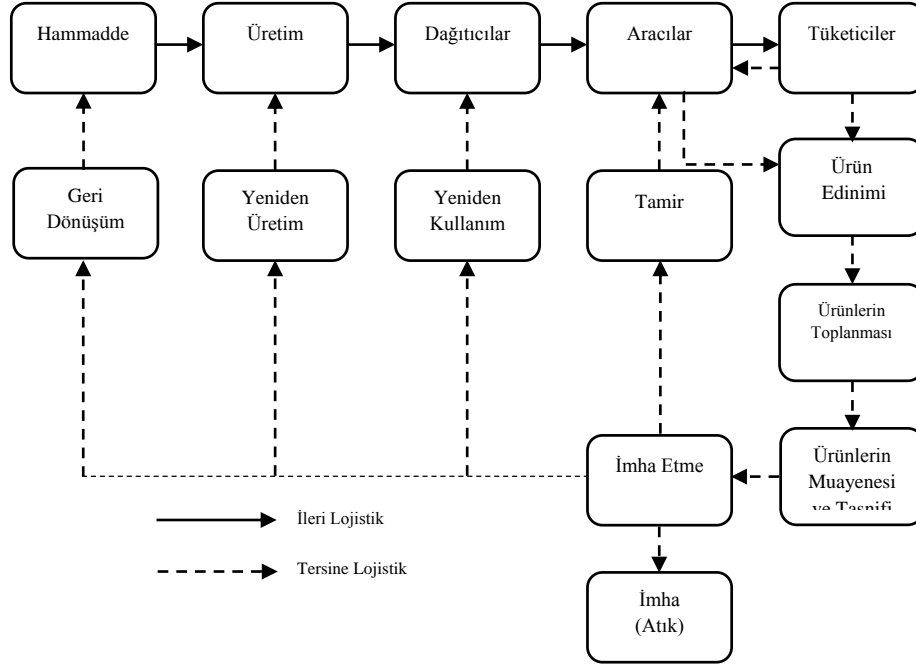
Hammadde

Üretim

Dağıtıcılar

Aracılar

Tüketiciler

Geri Dönüşüm

Yeniden Üretim

Yeniden Kullanım

Tamir

Ürün Edinimi

Ürünlerin Toplanması

İmha Etme

Ürünlerin Muayenesi ve Tasnifi

İleri Lojistik

Tersine Lojistik

İmha (Atık)